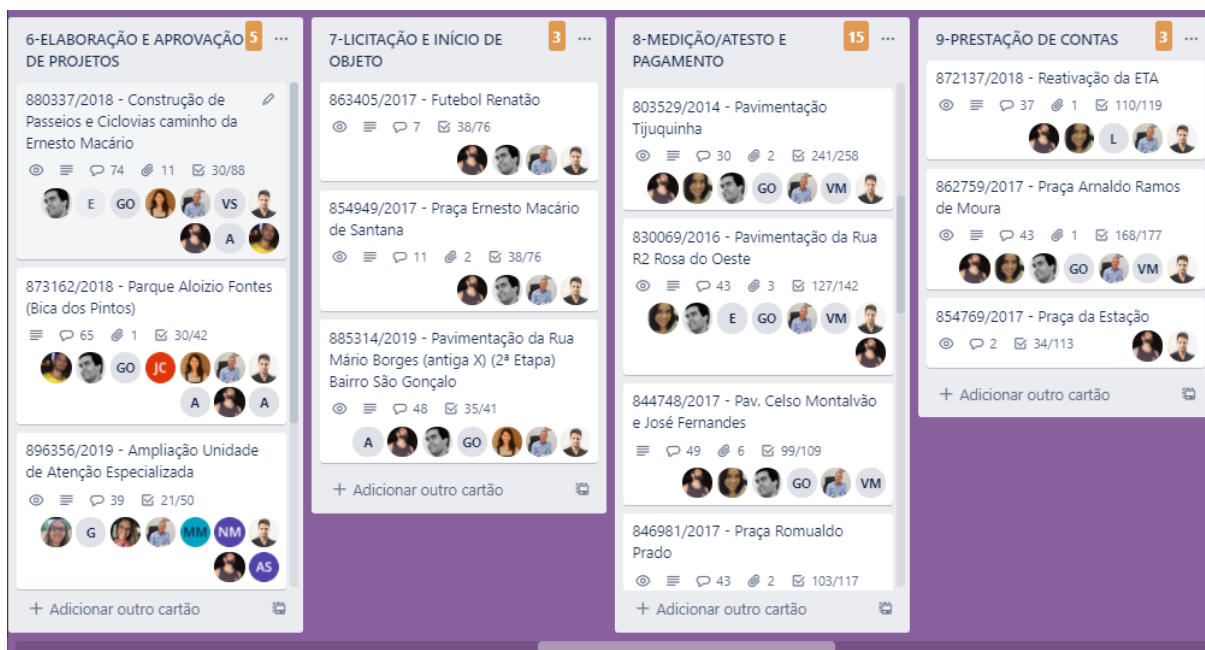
6-ELABORAÇÃO E APROVAÇÃO DE PROJETOS 5 ···

880337/2018 - Construção de Passeios e Ciclovias caminho da Ernesto Macário
74 11 30/88
E GO VS
A

873162/2018 - Parque Aloizio Fontes (Bica dos Pintos)
65 1 30/42
GO JC
A A

896356/2019 - Ampliação Unidade de Atenção Especializada
39 21/50
G MM NM
AS

+ Adicionar outro cartão

7-LICITAÇÃO E INÍCIO DE OBJETO 3 ···

863405/2017 - Futebol Renatão
7 38/76

854949/2017 - Praça Ernesto Macário de Santana
11 2 38/76

885314/2019 - Pavimentação da Rua Mário Borges (antiga X) (2ª Etapa) Bairro São Gonçalo
48 35/41
A GO

+ Adicionar outro cartão

8-MEDIÇÃO/ATESTO E PAGAMENTO 15 ···

803529/2014 - Pavimentação Tijuquinha
30 2 241/258
GO VM

830069/2016 - Pavimentação da Rua R2 Rosa do Oeste
43 3 127/142
E GO VM

844748/2017 - Pav. Celso Montalvão e José Fernandes
49 6 99/109
GO VM

846981/2017 - Praça Romualdo Prado
43 2 103/117

+ Adicionar outro cartão

9-PRESTAÇÃO DE CONTAS 3 ···

872137/2018 - Reativação da ETA
37 1 110/119
L

862759/2017 - Praça Arnaldo Ramos de Moura
43 1 168/177
GO VM

854769/2017 - Praça da Estação
2 34/113

+ Adicionar outro cartão